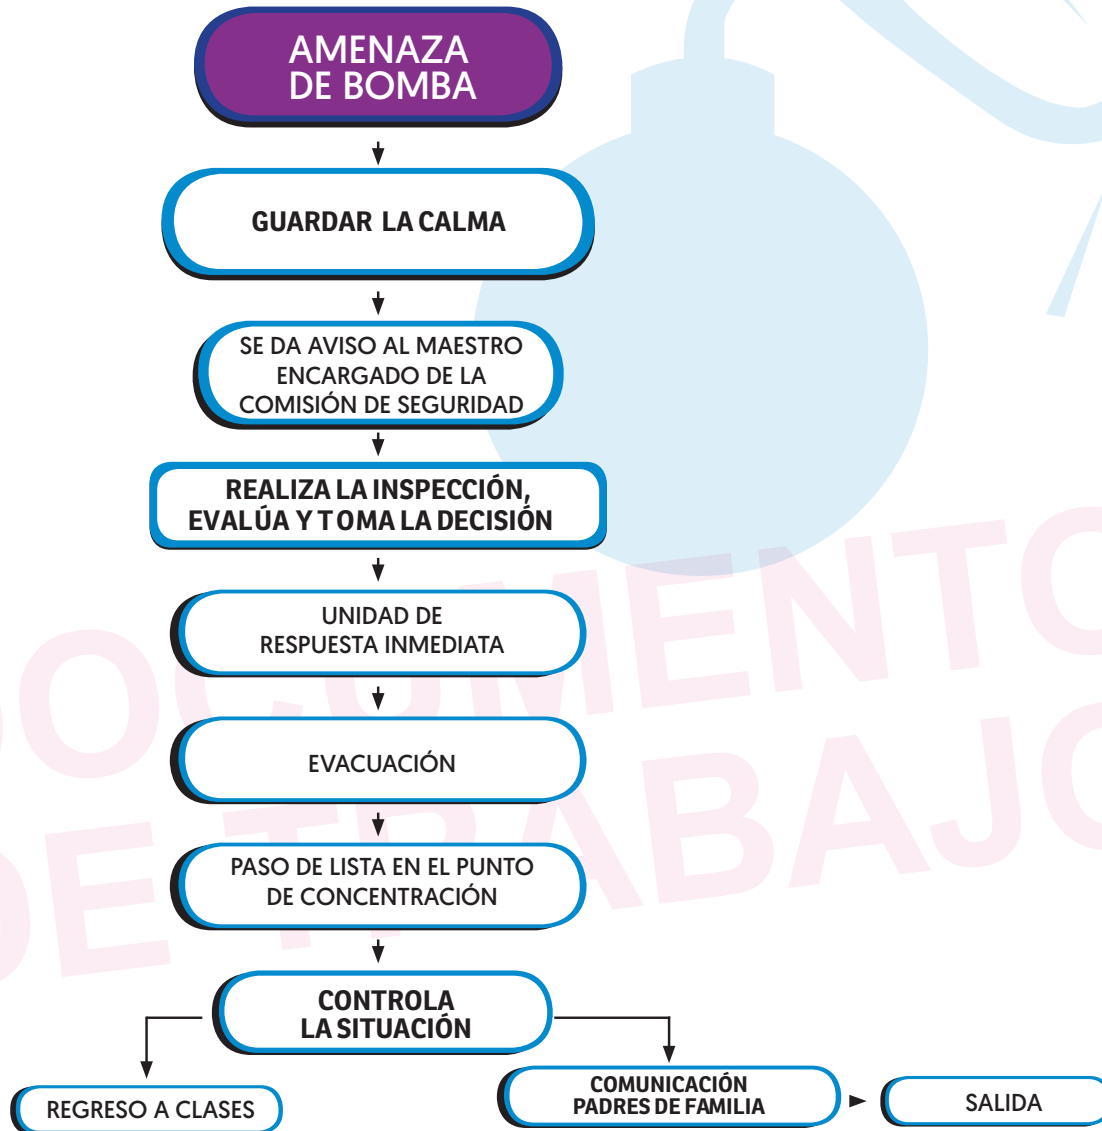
AMENAZA DE BOMBA

GUARDAR LA CALMA

SE DA AVISO AL MAESTRO ENCARGADO DE LA COMISIÓN DE SEGURIDAD

REALIZA LA INSPECCIÓN, EVALÚA Y TOMA LA DECISIÓN

UNIDAD DE RESPUESTA INMEDIATA

EVACUACIÓN

PASO DE LISTA EN EL PUNTO DE CONCENTRACIÓN

CONTROLA LA SITUACIÓN

REGRESO A CLASES

COMUNICACIÓN PADRES DE FAMILIA

SALIDA

DOCUMENTO DE TRABAJO